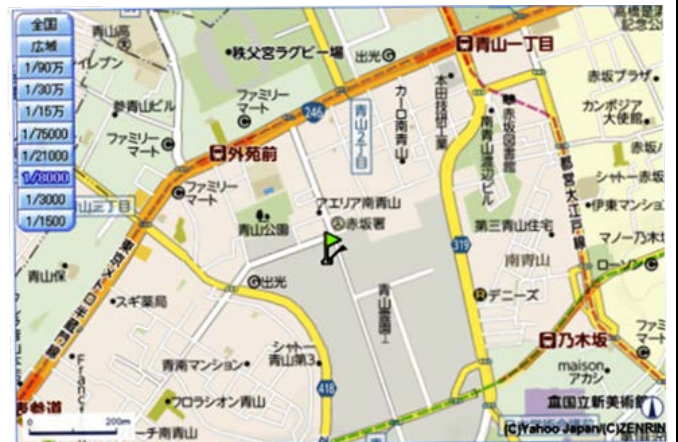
全国
広域
1/90万
1/30万
1/15万
1/75000
1/21000
1/8000
1/3000
1/1500

青山一丁目
秩父宮ラグビー場
出光
高橋是清記念公園
赤坂プラザ
カンボジア大使館
本田技研工業
カーロ南青山
青山2丁目
ファミリーマート
ファミリーマート
外苑前
青山ビル
イレブン
246
赤坂図書館
南青山道路ビル
赤坂
シャトー赤坂
伊東マンション
マノー乃木坂
ローソン
第三青山住宅
南青山
アエリア南青山
赤坂署
ファミリーマート
青山公園
319
青山三丁目
青山
出光
スギ薬局
デニーズ
青山霊園
乃木坂
ファミ
maison アカシ
国立新美術館
青南マンション
シャトー青山第3
418
フロラシオン青山
ーチ南青山
表参道
200m
(C)Yahoo Japan(C)ZENRIN